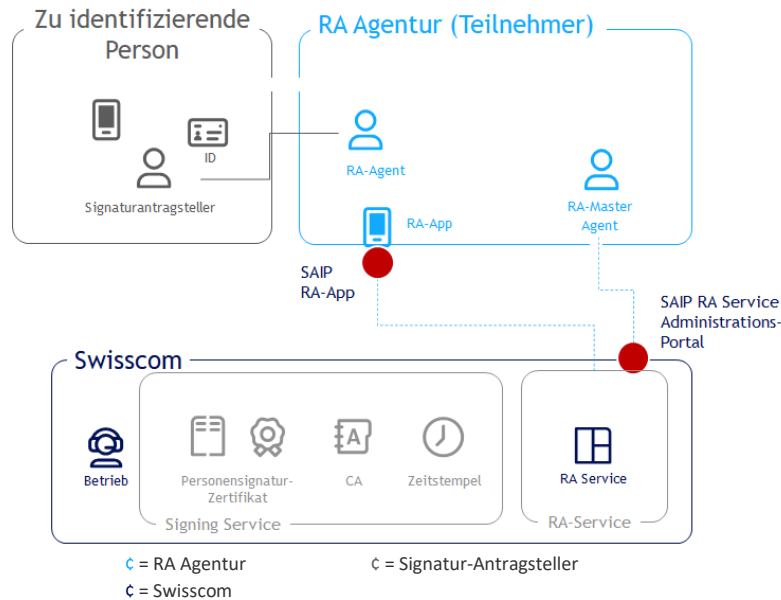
Zu identifizierende Person

ID

Signaturantragsteller

RA Agentur (Teilnehmer)

RA-Agent

RA-Master Agent

RA-App

SAIP RA-App

SAIP RA Service Administrations-Portal

Swisscom

Betrieb

Personensignatur-Zertifikat

CA

Zeitstempel

Signing Service

RA Service

RA-Service

¢ = RA Agentur

¢ = Signatur-Antragsteller

¢ = Swisscom